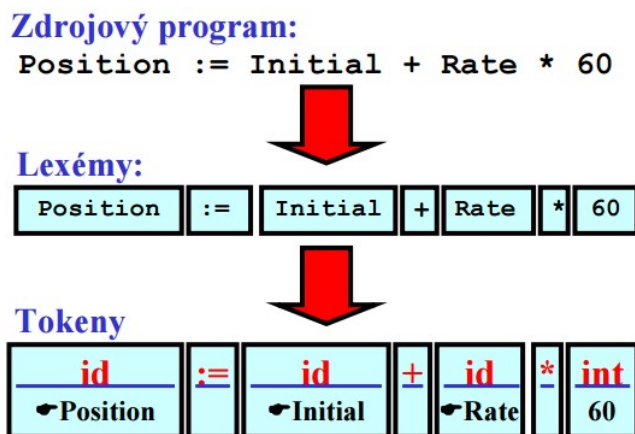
Zdrojový program:
Position := Initial + Rate * 60

Lexémy:

| Position | := | Initial | + | Rate | * | 60 |
|---|---|---|---|---|---|---|

Tokeny

| id<br>☛Position | := | id<br>☛Initial | + | id<br>☛Rate | * | int<br>60 |
|---|---|---|---|---|---|---|